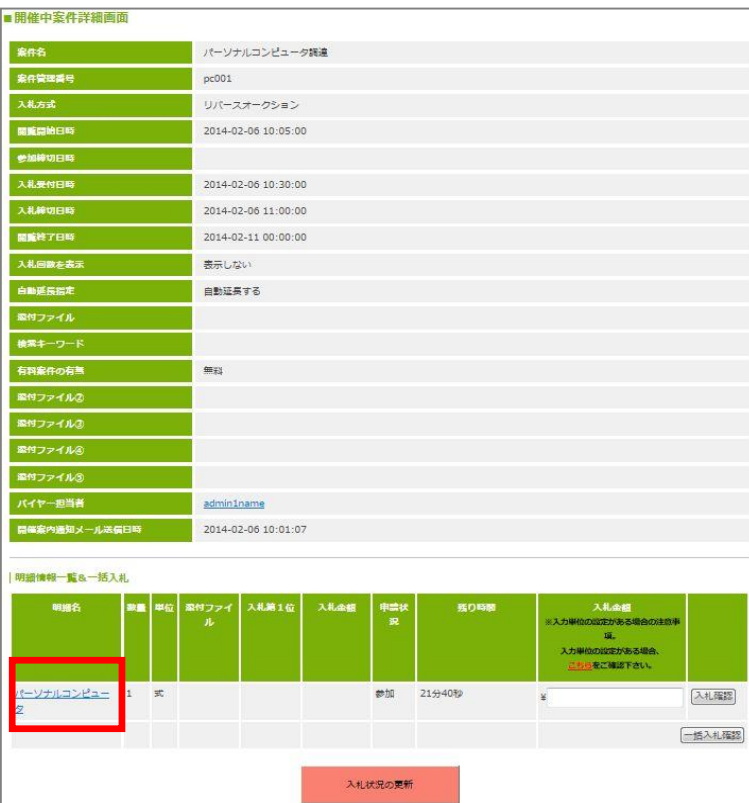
■開催中案件詳細画面

| | |
|---|---|
| 案件名 | パーソナルコンピュータ調達 |
| 案件管理番号 | pc001 |
| 入札方式 | リバースオークション |
| 開催開始日時 | 2014-02-06 10:05:00 |
| 参加締切日時 | |
| 入札受付日時 | 2014-02-06 10:30:00 |
| 入札締切日時 | 2014-02-06 11:00:00 |
| 開催終了日時 | 2014-02-11 00:00:00 |
| 入札回数を表示 | 表示しない |
| 自動延長指定 | 自動延長する |
| 添付ファイル | |
| 検索キーワード | |
| 有料案件の有無 | 無料 |
| 添付ファイル② | |
| 添付ファイル③ | |
| 添付ファイル④ | |
| 添付ファイル⑤ | |
| バイヤー担当者 | admin1name |
| 開催案内通知メール送信日時 | 2014-02-06 10:01:07 |

明細情報一覧＆一括入札

| 明細名 | 数量 | 単位 | 添付ファイル | 入札第1位 | 入札金額 | 申請状況 | 残り時間 | 入札金額 ※入力単位の設定がある場合の注意事項。入力単位の設定がある場合、こちらをご確認下さい。 | |
|---|---|---|---|---|---|---|---|---|---|
| パーソナルコンピュータ | 1 | 式 | | | | 参加 | 21分40秒 | ¥ | 入札確認 |
| | | | | | | | | | 一括入札確認 |

入札状況の更新